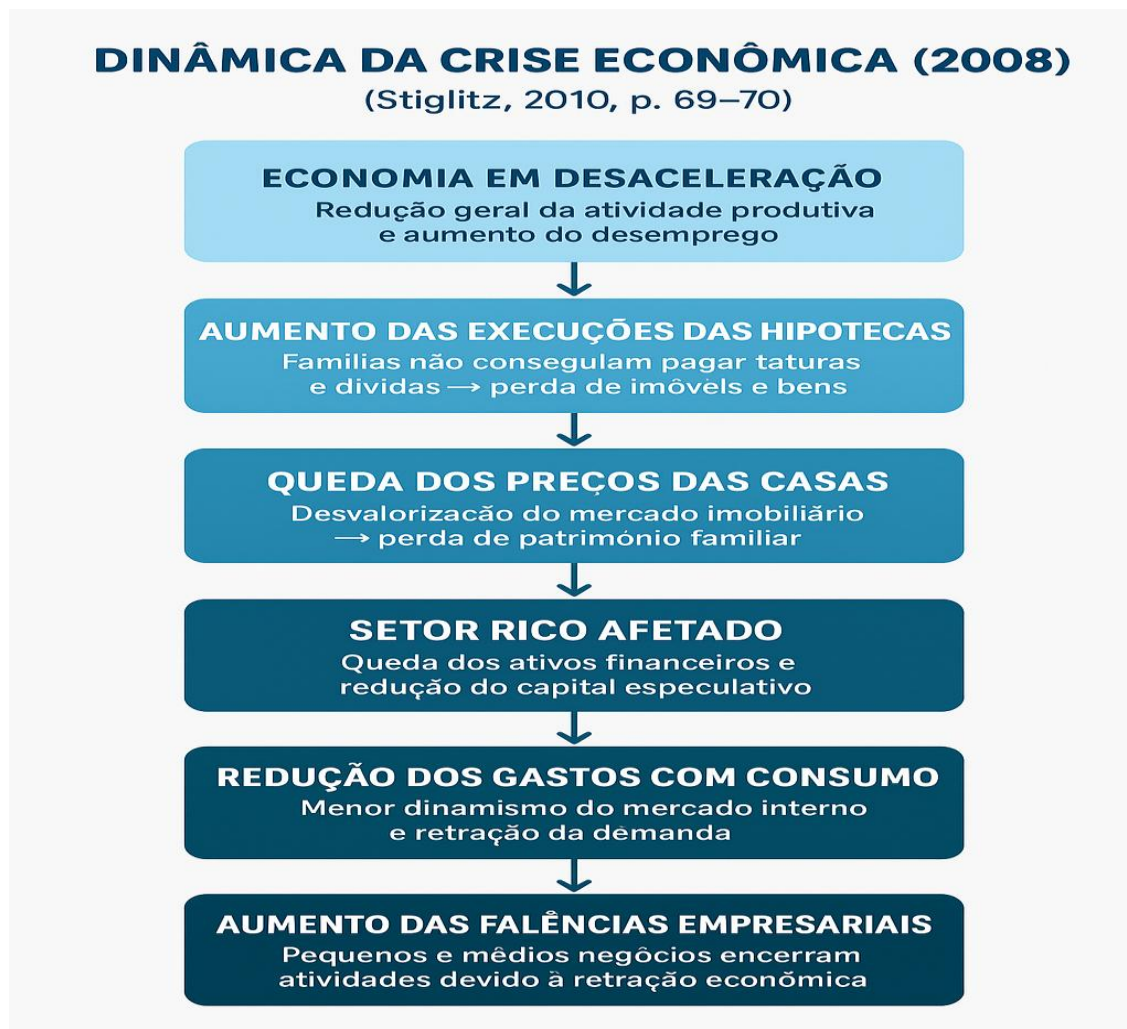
DINÂMICA DA CRISE ECONÔMICA (2008)
(Stiglitz, 2010, p. 69–70)

ECONOMIA EM DESACELERAÇÃO
Redução geral da atividade produtiva e aumento do desemprego

AUMENTO DAS EXECUÇÕES DAS HIPOTECAS
Familias não consegulam pagar taturas e dividas → perda de imôvels e bens

QUEDA DOS PREÇOS DAS CASAS
Desvalorizacão do mercado imobiliário → perda de patrimônio familiar

SETOR RICO AFETADO
Queda dos ativos financeiros e redução do capital especulativo

REDUÇÃO DOS GASTOS COM CONSUMO
Menor dinamismo do mercado interno e retração da demanda

AUMENTO DAS FALÊNCIAS EMPRESARIAIS
Pequenos e mêdios negôcios encerram atividades devido à retração econõmica